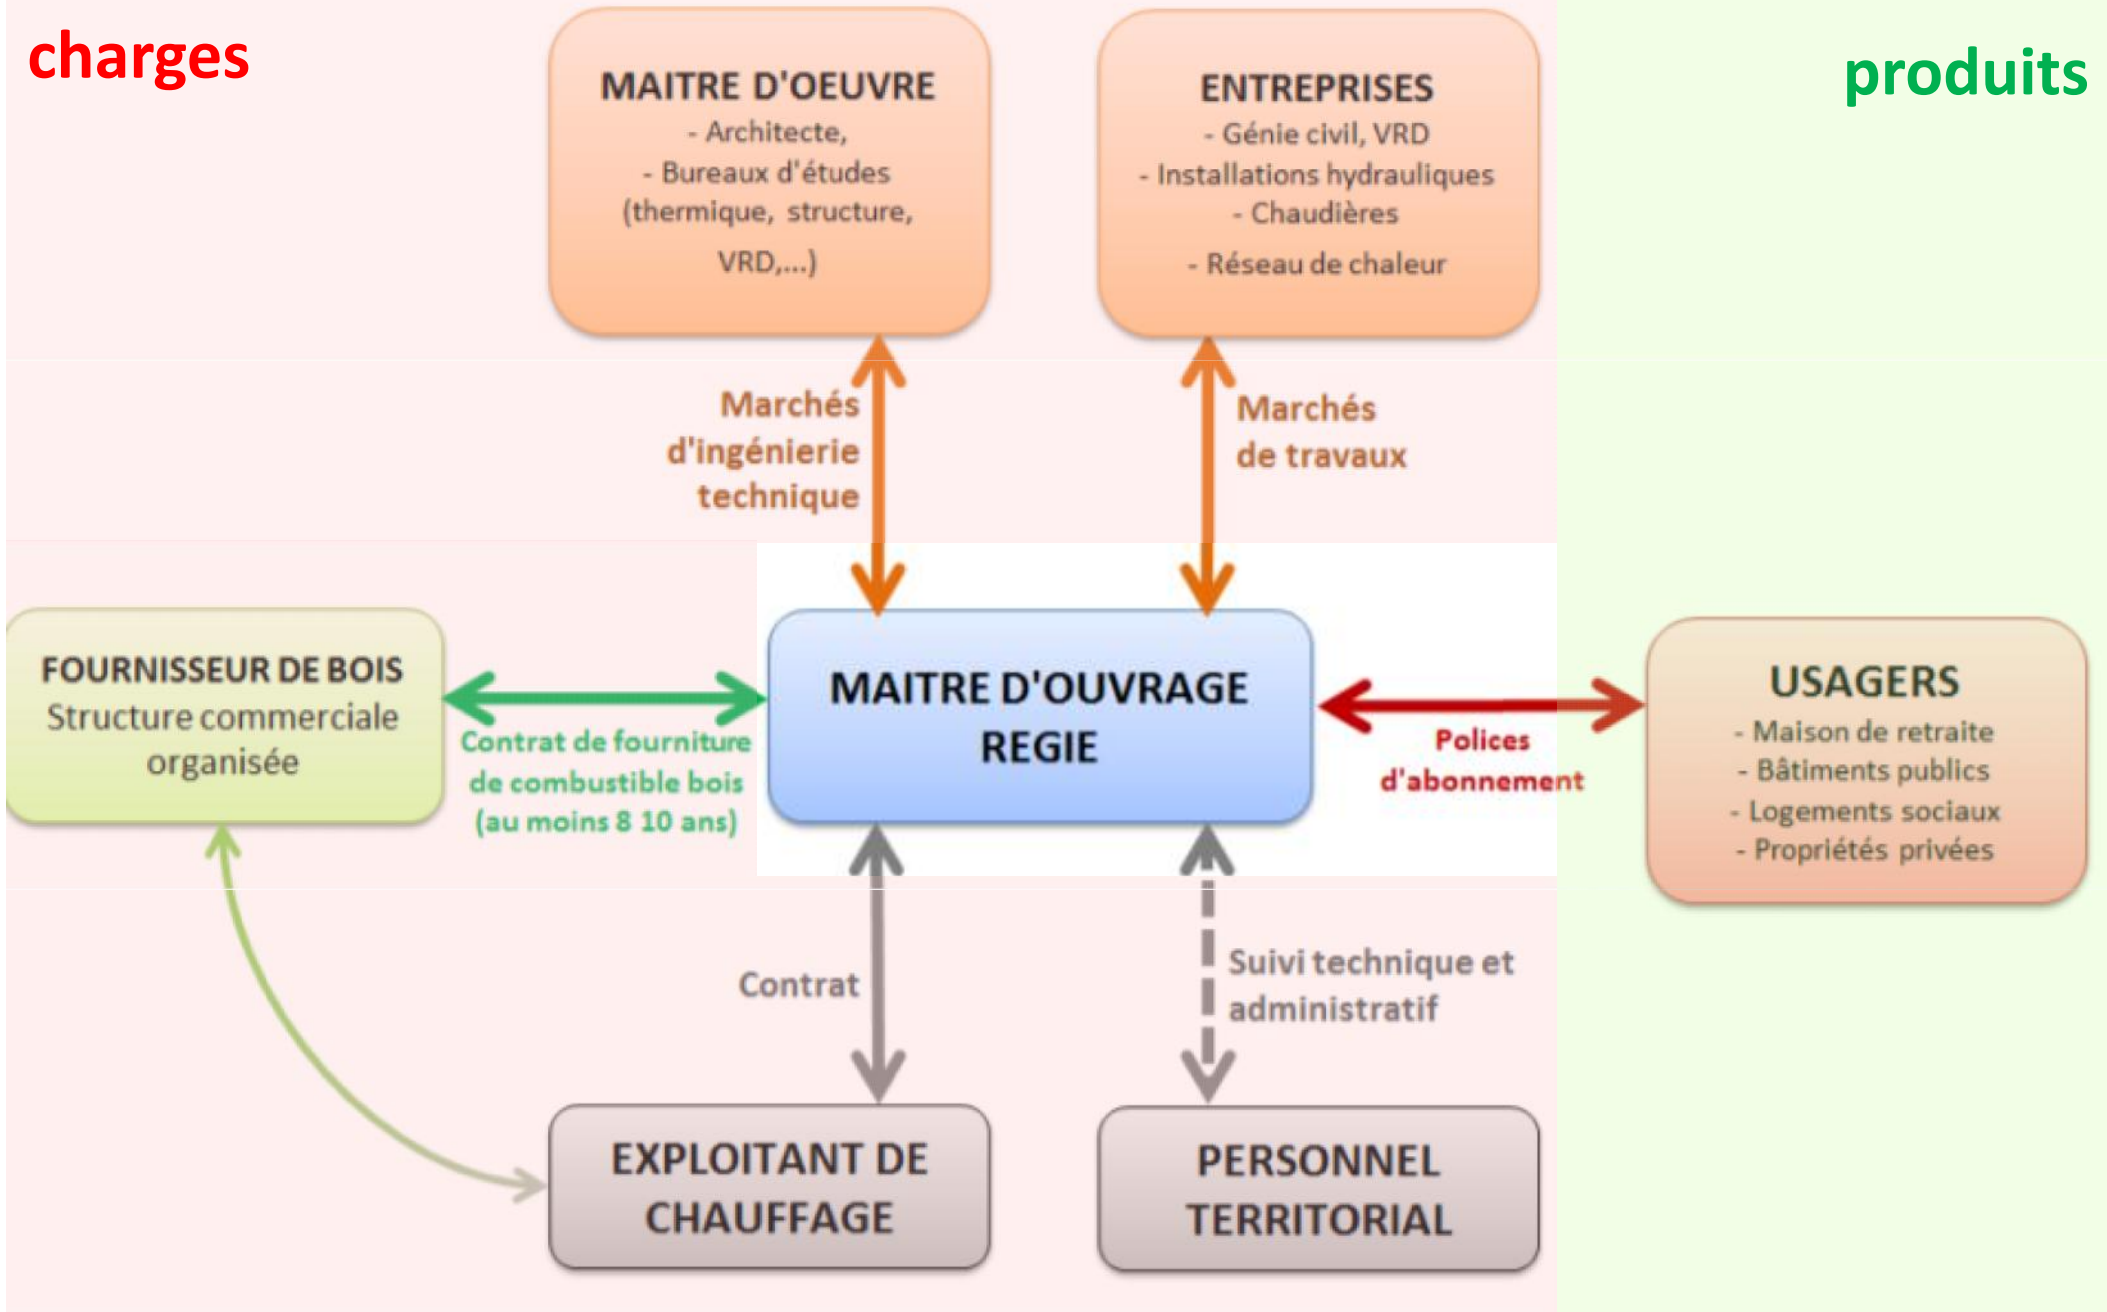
charges

produits

MAITRE D'OEUVRE
- Architecte,
- Bureaux d'études (thermique, structure, VRD,...)

ENTREPRISES
- Génie civil, VRD
- Installations hydrauliques
- Chaudières
- Réseau de chaleur

Marchés d'ingénierie technique

Marchés de travaux

FOURNISSEUR DE BOIS
Structure commerciale organisée

Contrat de fourniture de combustible bois (au moins 8 10 ans)

MAITRE D'OUVRAGE REGIE

Polices d'abonnement

USAGERS
- Maison de retraite
- Bâtiments publics
- Logements sociaux
- Propriétés privées

Contrat

Suivi technique et administratif

EXPLOITANT DE CHAUFFAGE

PERSONNEL TERRITORIAL